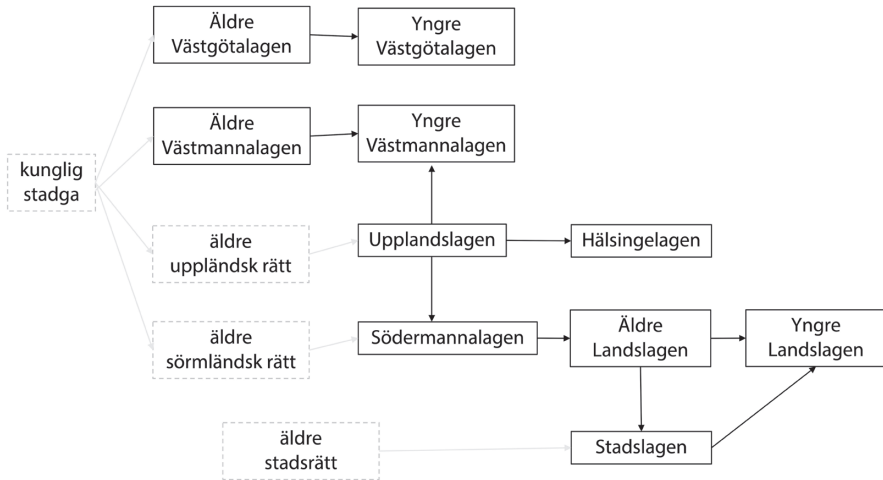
Äldre Västgötalagen

Yngre Västgötalagen

Äldre Västmannalagen

Yngre Västmannalagen

kunglig stadga

äldre uppländsk rätt

Upplandslagen

Hälsingelagen

äldre sörmländsk rätt

Södermannalagen

Äldre Landslagen

Yngre Landslagen

äldre stadsrätt

Stadslagen